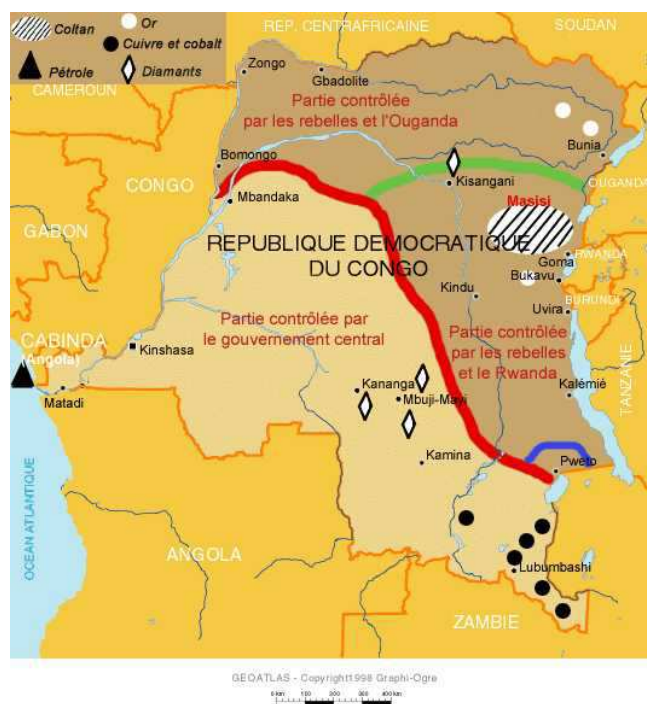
Coltan
Or
Cuivre et cobalt
Pétrole
Diamants

REP. CENTRAFRICAINE
SOUDAN
CAMEROUN
Zongo
Gbadolite
Partie contrôlée par les rebelles et l'Ouganda
Bunia
Bomongo
Kisangani
OUGANDA
CONGO
Mbandaka
Masisi
GABON
REPUBLIQUE DEMOCRATIQUE DU CONGO
RWANDA
Goma
Bukavu
Kindu
Uvira
BURUNDI
Partie contrôlée par le gouvernement central
Partie contrôlée par les rebelles et le Rwanda
CABINDA (Angola)
Kinshasa
TANZANIE
Kananga
Kalémié
Matadi
Mbuji-Mayi
Kamina
Pweto
OCEAN ATLANTIQUE
ANGOLA
Lubumbashi
ZAMBIE

GEOATLAS - Copyright1998 Graphi-Ogre
0 km 100 200 300 400 km